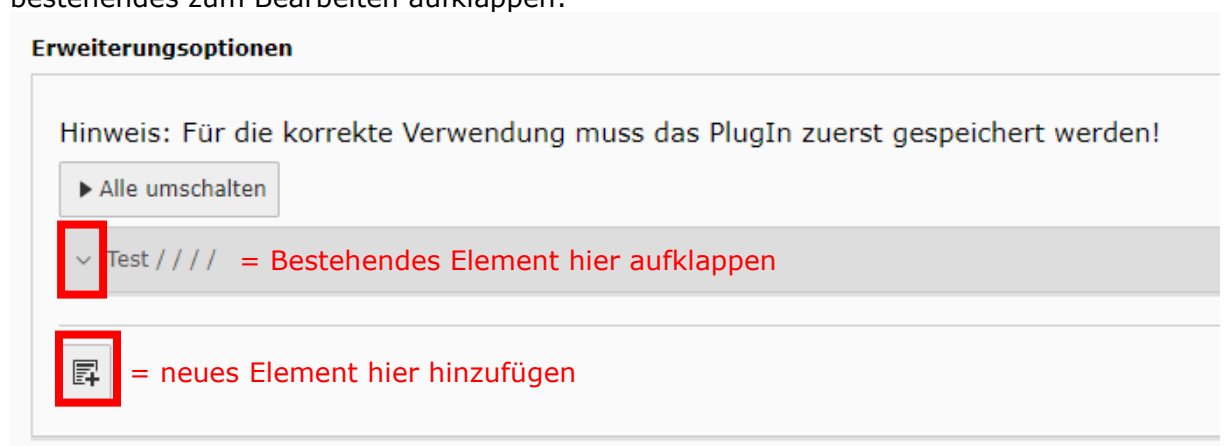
bestehendes zum Bearbeiten aufklappen.

Erweiterungsoptionen

Hinweis: Für die korrekte Verwendung muss das PlugIn zuerst gespeichert werden!

Alle umschalten

Test / / / / = Bestehendes Element hier aufklappen

= neues Element hier hinzufügen